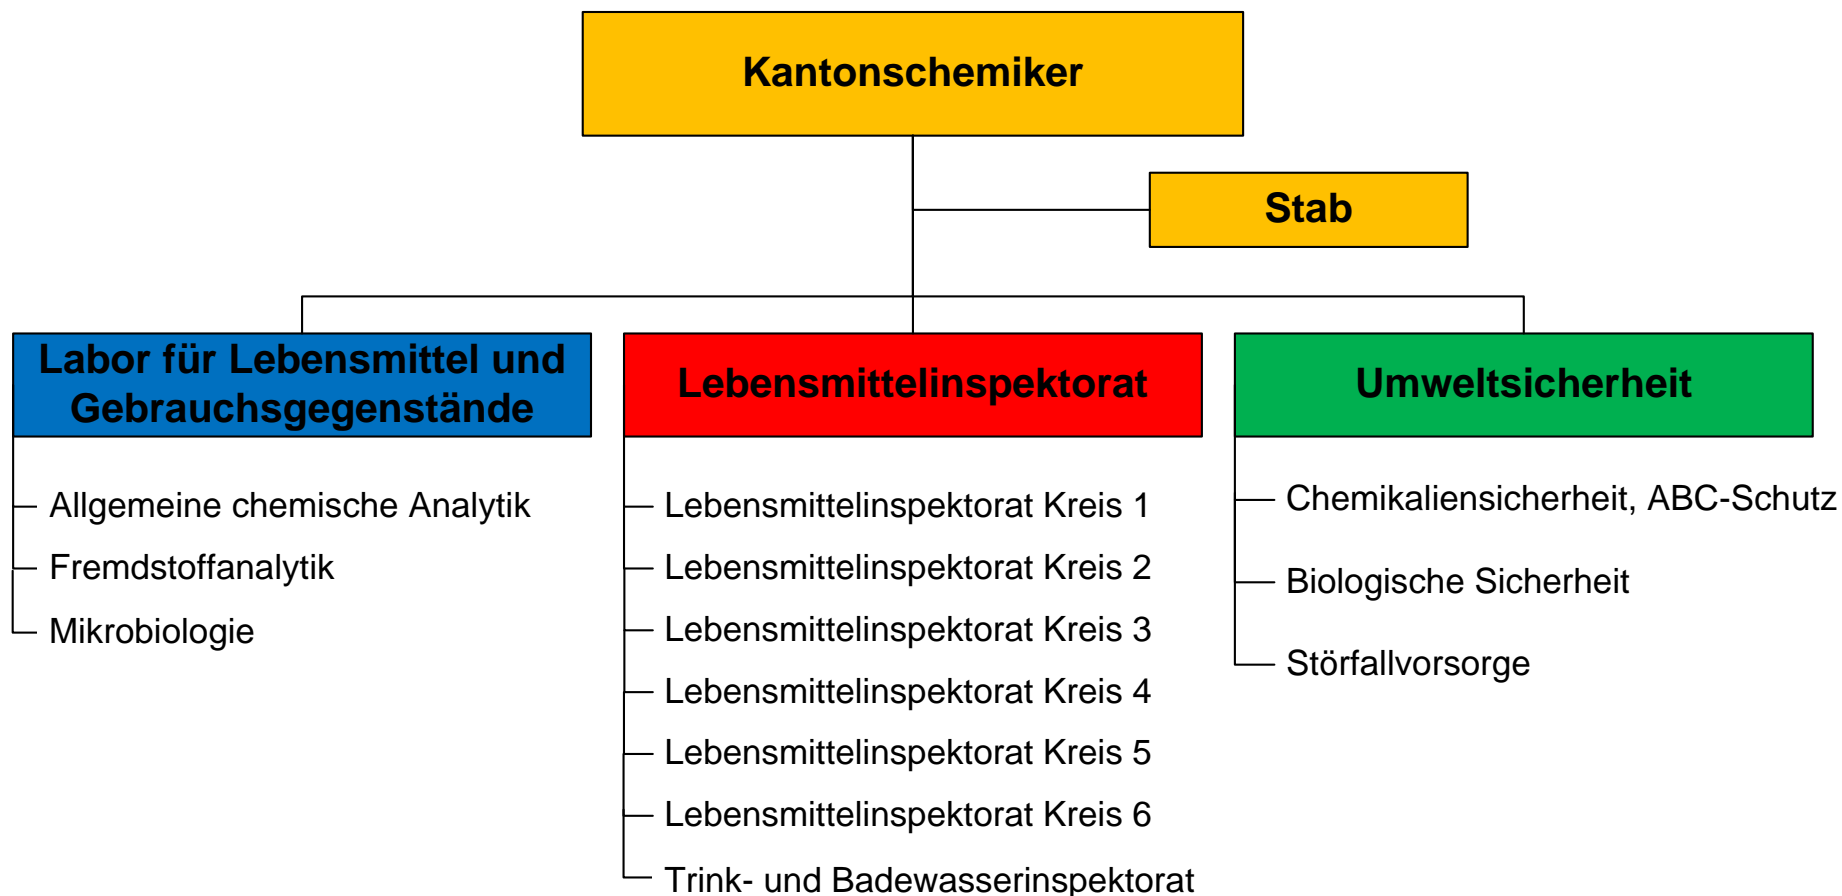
Kantonschemiker

Stab

Labor für Lebensmittel und Gebrauchsgegenstände

Allgemeine chemische Analytik

Fremdstoffanalytik

Mikrobiologie

Lebensmittelinspektorat

Lebensmittelinspektorat Kreis 1

Lebensmittelinspektorat Kreis 2

Lebensmittelinspektorat Kreis 3

Lebensmittelinspektorat Kreis 4

Lebensmittelinspektorat Kreis 5

Lebensmittelinspektorat Kreis 6

Trink- und Badewasserinspektorat

Umweltsicherheit

Chemikaliensicherheit, ABC-Schutz

Biologische Sicherheit

Störfallvorsorge